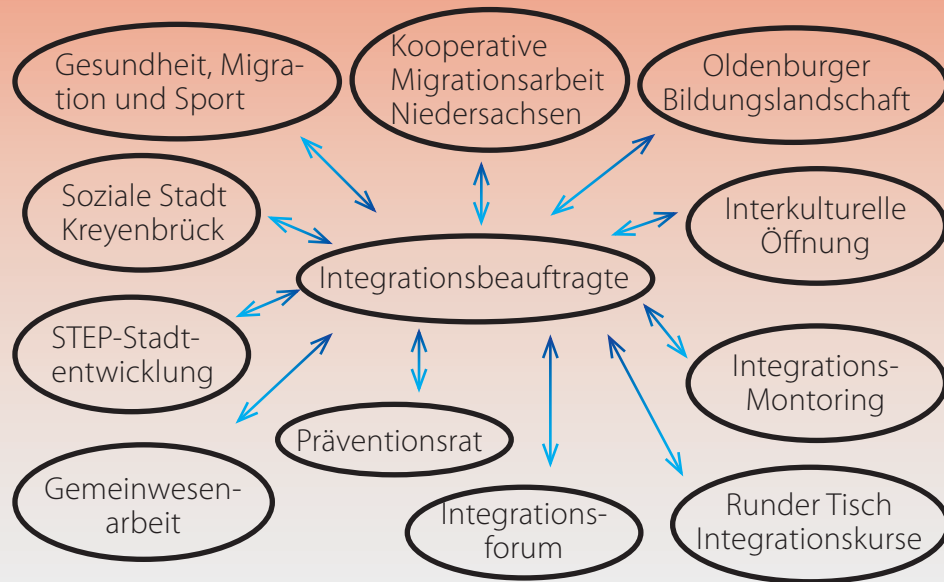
Gesundheit, Migration und Sport

Kooperative Migrationsarbeit Niedersachsen

Oldenburger Bildungslandschaft

Soziale Stadt Kreyenbrück

Interkulturelle Öffnung

Integrationsbeauftragte

STEP-Stadtentwicklung

Integrations-Montoring

Präventionsrat

Gemeinwesen-arbeit

Integrations-forum

Runder Tisch Integrationskurse